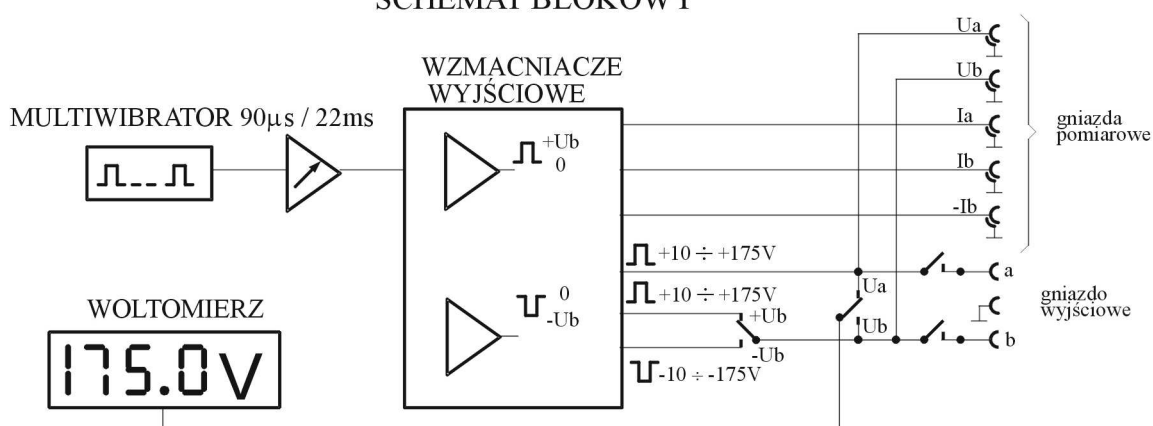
SCHEMAT BLOKOWY

WZMACNIACZE WYJŚCIOWE

MULTIWIBRATOR 90μs / 22ms

+Ub
0

0
-Ub

Ua
Ub
Ia
Ib
-Ib

gniazda pomiarowe

+10 ÷ +175V
+10 ÷ +175V
-10 ÷ -175V

+Ub
-Ub

Ua
Ub

a
b

gniazdo wyjściowe

WOLTOMIERZ

175.0V